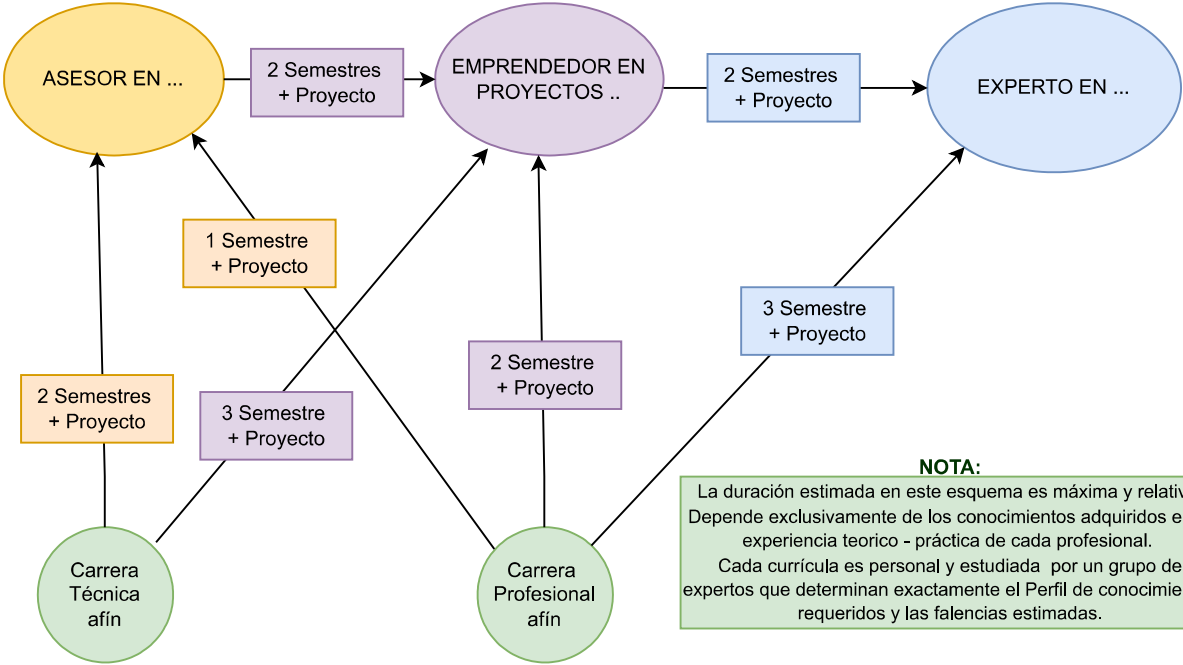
ASESOR EN ...

2 Semestres + Proyecto

EMPRENDEDOR EN PROYECTOS ..

2 Semestres + Proyecto

EXPERTO EN ...

1 Semestre + Proyecto

3 Semestre + Proyecto

2 Semestre + Proyecto

2 Semestres + Proyecto

3 Semestre + Proyecto

Carrera Técnica afín

Carrera Profesional afín

NOTA:

La duración estimada en este esquema es máxima y relativ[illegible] Depende exclusivamente de los conocimientos adquiridos e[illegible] experiencia teorico - práctica de cada profesional. Cada currícula es personal y estudiada por un grupo de expertos que determinan exactamente el Perfil de conocimie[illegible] requeridos y las falencias estimadas.